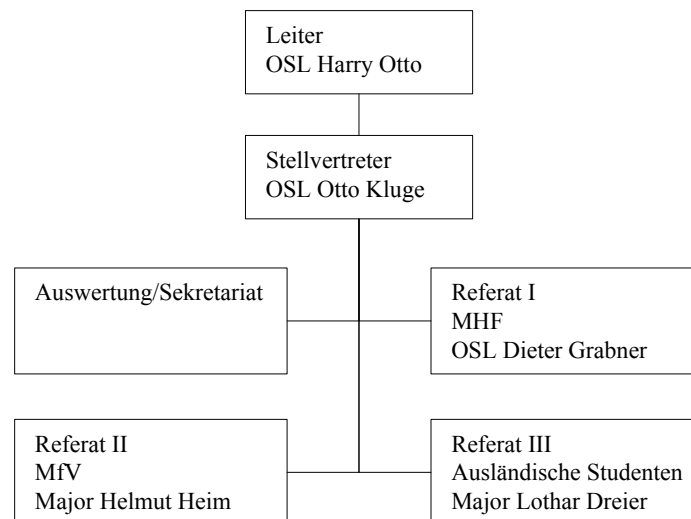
Leiter
OSL Harry Otto

Stellvertreter
OSL Otto Kluge

Auswertung/Sekretariat

Referat I
MHF
OSL Dieter Grabner

Referat II
MfV
Major Helmut Heim

Referat III
Ausländische Studenten
Major Lothar Dreier